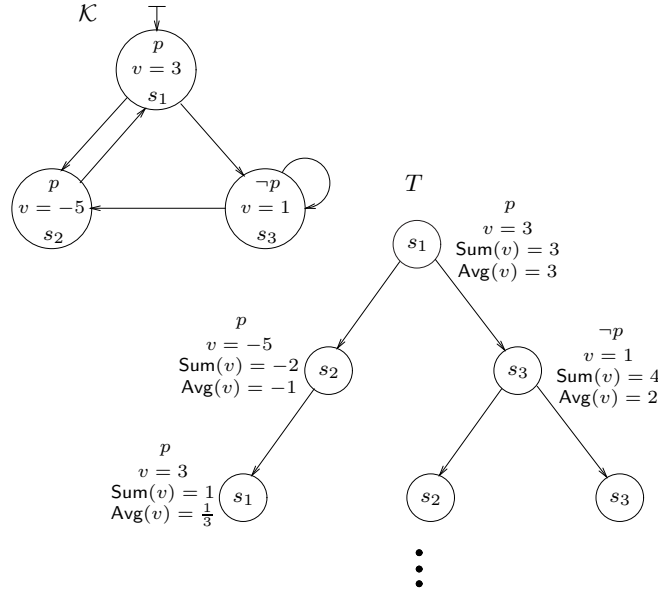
$\mathcal{K}$

$p$
$v = 3$
$s_1$

$p$
$v = -5$
$s_2$

$\neg p$
$v = 1$
$s_3$

$T$

$s_1$
$p$
$v = 3$
$\mathsf{Sum}(v) = 3$
$\mathsf{Avg}(v) = 3$

$p$
$v = -5$
$\mathsf{Sum}(v) = -2$
$\mathsf{Avg}(v) = -1$
$s_2$

$s_3$
$\neg p$
$v = 1$
$\mathsf{Sum}(v) = 4$
$\mathsf{Avg}(v) = 2$

$p$
$v = 3$
$\mathsf{Sum}(v) = 1$
$\mathsf{Avg}(v) = \frac{1}{3}$
$s_1$

$s_2$

$s_3$